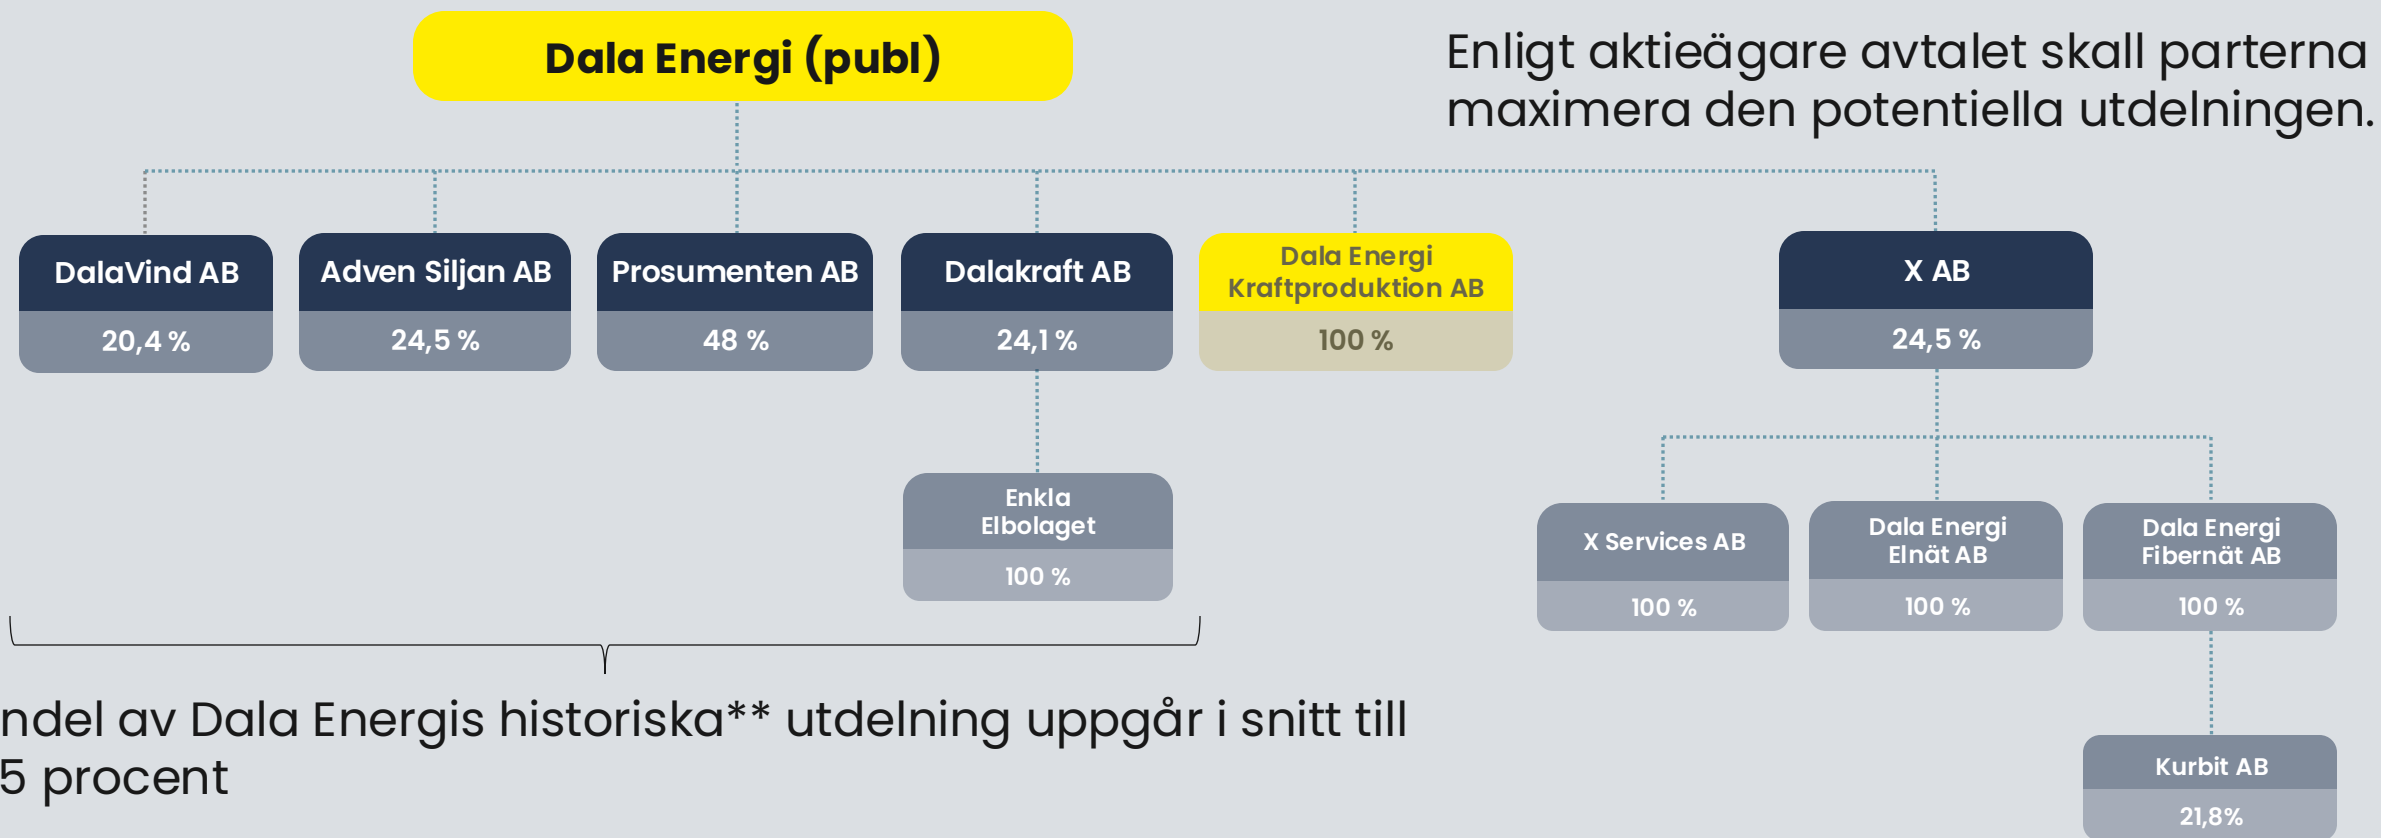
Dala Energi (publ)

Enligt aktieägare avtalet skall parterna maximera den potentiella utdelningen.

DalaVind AB
20,4 %

Adven Siljan AB
24,5 %

Prosumenten AB
48 %

Dalakraft AB
24,1 %

Dala Energi Kraftproduktion AB
100 %

X AB
24,5 %

Enkla Elbolaget
100 %

X Services AB
100 %

Dala Energi Elnät AB
100 %

Dala Energi Fibernät AB
100 %

Kurbit AB
21,8%

ndel av Dala Energis historiska** utdelning uppgår i snitt till 5 procent